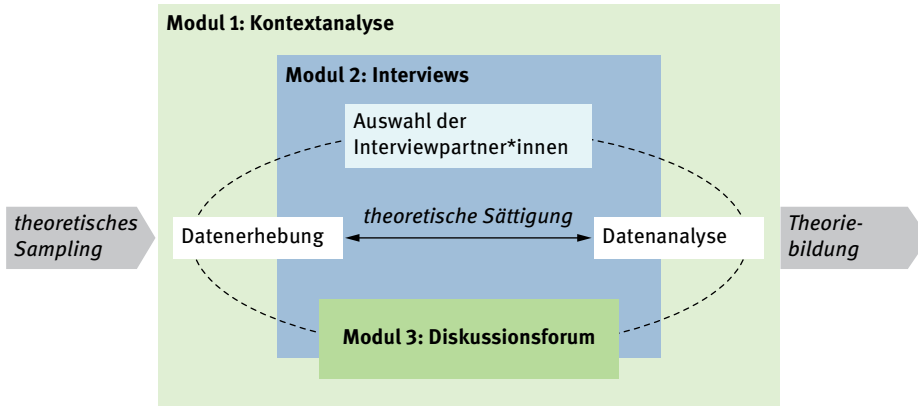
Modul 1: Kontextanalyse

Modul 2: Interviews

Auswahl der Interviewpartner*innen

theoretisches Sampling

Datenerhebung

theoretische Sättigung

Datenanalyse

Theoriebildung

Modul 3: Diskussionsforum